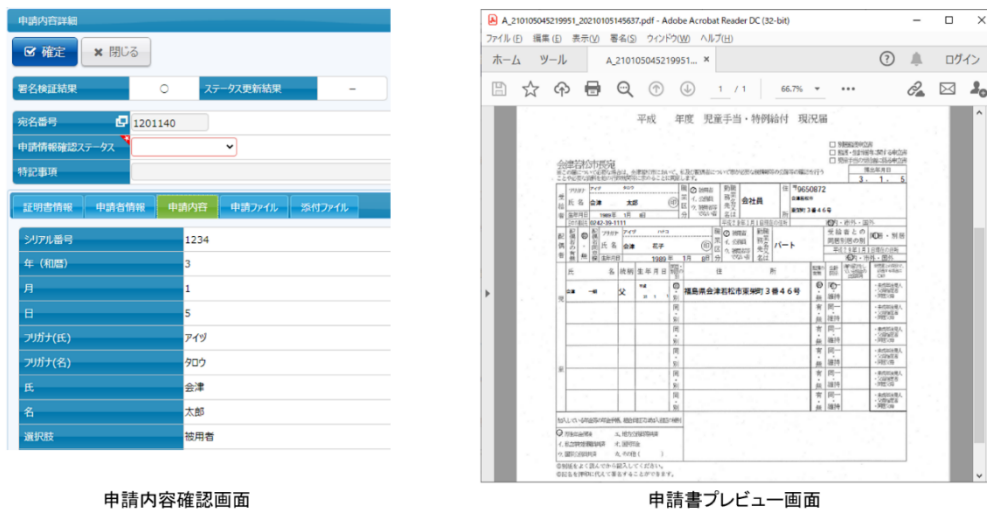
申請内容詳細

確定　閉じる

| 署名検証結果 | ○ | ステータス更新結果 | － |
|---|---|---|---|

宛名番号 1201140

申請情報確認ステータス

特記事項

証明書情報　申請者情報　申請内容　申請ファイル　添付ファイル

| シリアル番号 | 1234 |
|---|---|
| 年（和暦） | 3 |
| 月 | 1 |
| 日 | 5 |
| フリガナ(氏) | アイヅ |
| フリガナ(名) | タロウ |
| 氏 | 会津 |
| 名 | 太郎 |
| 選択肢 | 被用者 |

申請内容確認画面

A_210105045219951_20210105145637.pdf - Adobe Acrobat Reader DC (32-bit)

ファイル(F)　編集(E)　表示(V)　署名(S)　ウィンドウ(W)　ヘルプ(H)

ホーム　ツール　A_210105045219951...　×

ログイン

1 / 1　66.7%

平成　年度　児童手当・特例給付　現況届

会津若松市長宛

アイヅ　タロウ

会津　太郎

会社員

9650872

3　1　5

会津　花子

パート

福島県会津若松市東栄町３番４６号

父

申請書プレビュー画面